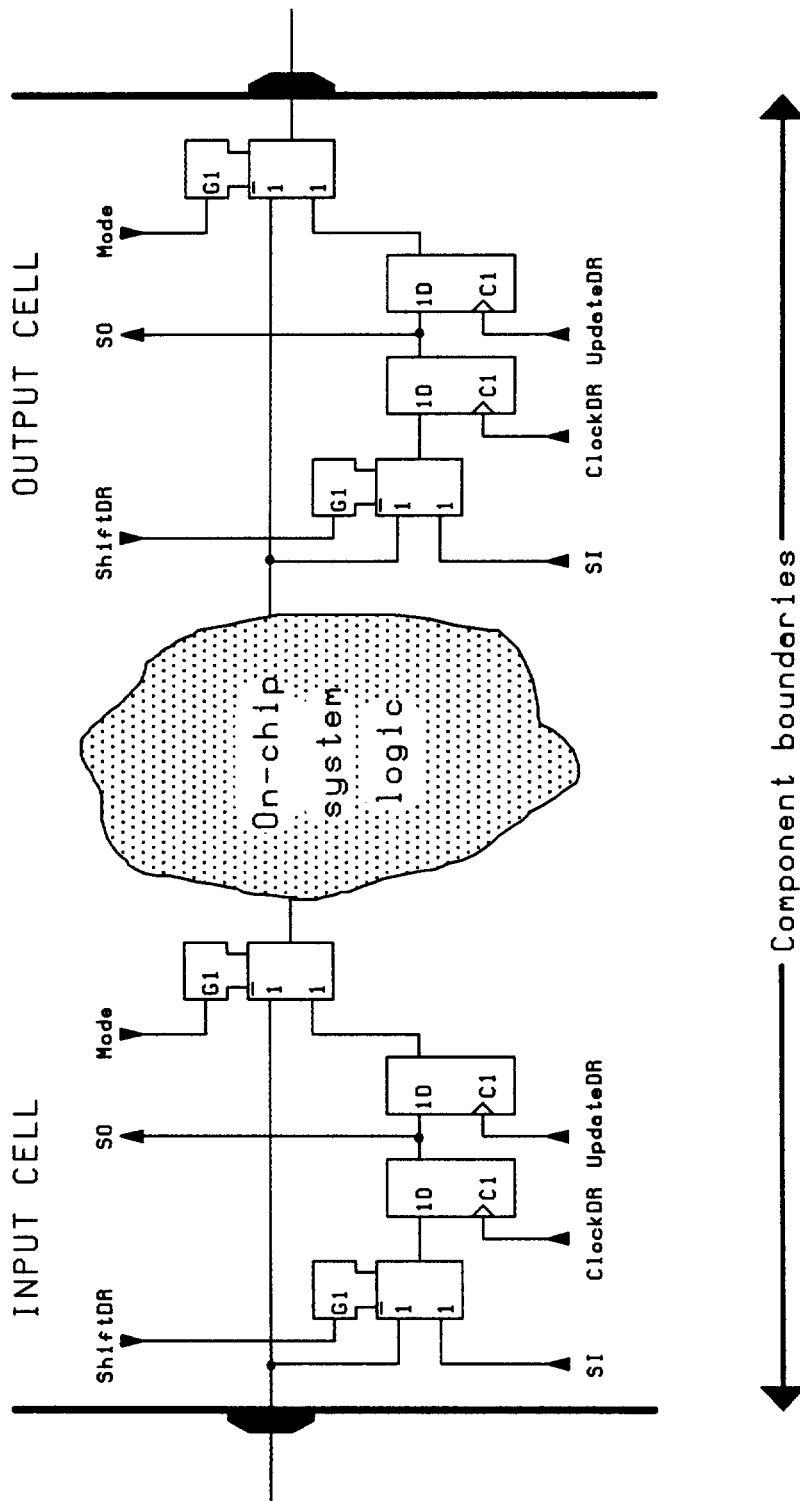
INPUT CELL

ShiftDR

SO

Mode

G1

1

1

1D

C1

ClockDR

UpdateDR

SI

G1

1

1

On-chip system logic

OUTPUT CELL

ShiftDR

SO

Mode

G1

1

1

1D

C1

ClockDR

UpdateDR

SI

G1

1

1

Component boundaries